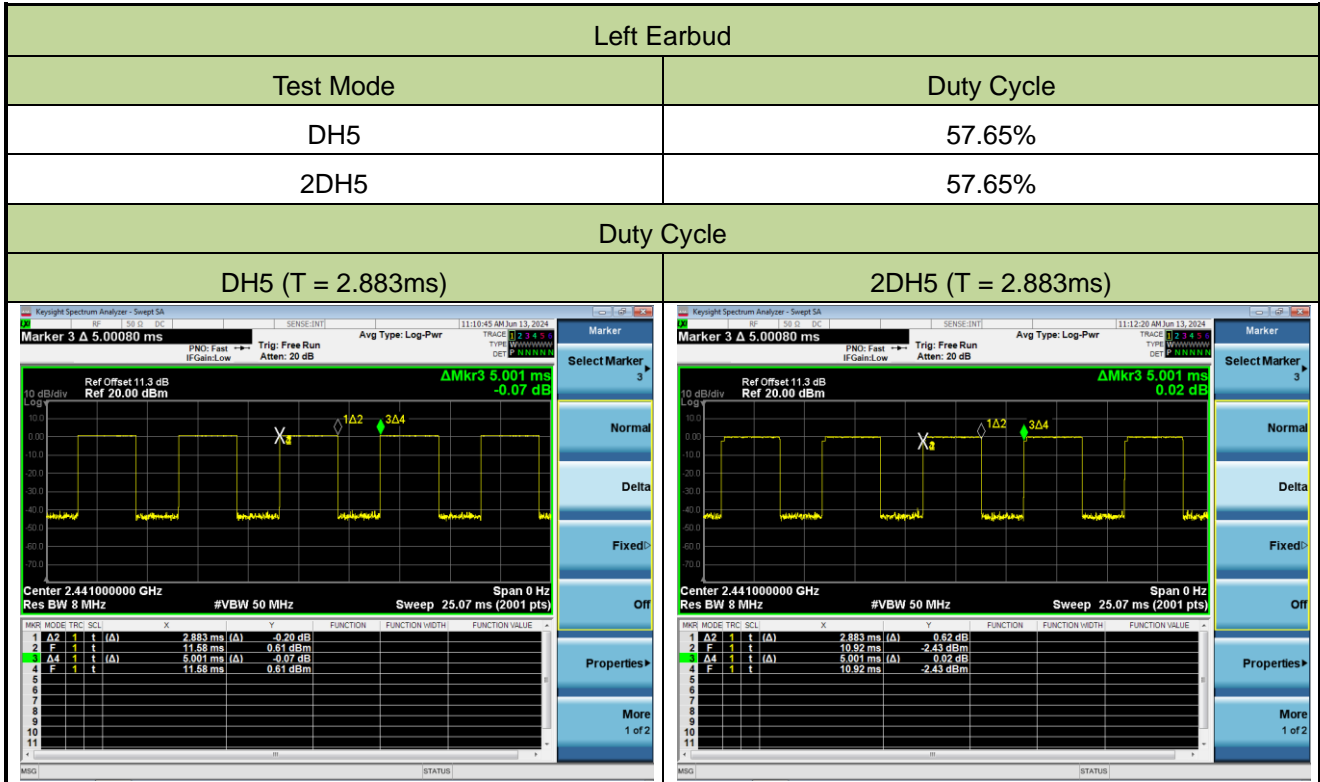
| Left Earbud | |
|---|---|
| Test Mode | Duty Cycle |
| DH5 | 57.65% |
| 2DH5 | 57.65% |
| Duty Cycle | |
| DH5 (T = 2.883ms) | 2DH5 (T = 2.883ms) |

Keysight Spectrum Analyzer - Swept SA
RF 50 Ω DC SENSE:INT 11:10:45 AM Jun 13, 2024
Marker 3 Δ 5.00080 ms
PNO: Fast IFGain:Low Trig: Free Run Atten: 20 dB Avg Type: Log-Pwr
TRACE 1 2 3 4 5 6 TYPE WWWWWW DET P N N N N N
Marker
Select Marker 3
ΔMkr3 5.001 ms -0.07 dB
10 dB/div Log Ref Offset 11.3 dB Ref 20.00 dBm
10.0 0.00 -10.0 -20.0 -30.0 -40.0 -50.0 -60.0 -70.0
X2 1Δ2 3Δ4
Normal
Delta
Fixed
Off
Center 2.441000000 GHz Span 0 Hz
Res BW 8 MHz #VBW 50 MHz Sweep 25.07 ms (2001 pts)

| MKR | MODE | TRC | SCL | X | | Y | FUNCTION | FUNCTION WIDTH | FUNCTION VALUE |
|---|---|---|---|---|---|---|---|---|---|
| 1 | Δ2 | 1 | t (Δ) | 2.883 ms | (Δ) | -0.20 dB | | | |
| 2 | F | 1 | t | 11.58 ms | | 0.61 dBm | | | |
| 3 | Δ4 | 1 | t (Δ) | 5.001 ms | (Δ) | -0.07 dB | | | |
| 4 | F | 1 | t | 11.58 ms | | 0.61 dBm | | | |
| 5 | | | | | | | | | |
| 6 | | | | | | | | | |
| 7 | | | | | | | | | |
| 8 | | | | | | | | | |
| 9 | | | | | | | | | |
| 10 | | | | | | | | | |
| 11 | | | | | | | | | |

Properties
More 1 of 2
MSG STATUS

Keysight Spectrum Analyzer - Swept SA
RF 50 Ω DC SENSE:INT 11:12:20 AM Jun 13, 2024
Marker 3 Δ 5.00080 ms
PNO: Fast IFGain:Low Trig: Free Run Atten: 20 dB Avg Type: Log-Pwr
TRACE 1 2 3 4 5 6 TYPE WWWWWW DET P N N N N N
Marker
Select Marker 3
ΔMkr3 5.001 ms 0.02 dB
10 dB/div Log Ref Offset 11.3 dB Ref 20.00 dBm
10.0 0.00 -10.0 -20.0 -30.0 -40.0 -50.0 -60.0 -70.0
X2 1Δ2 3Δ4
Normal
Delta
Fixed
Off
Center 2.441000000 GHz Span 0 Hz
Res BW 8 MHz #VBW 50 MHz Sweep 25.07 ms (2001 pts)

| MKR | MODE | TRC | SCL | X | | Y | FUNCTION | FUNCTION WIDTH | FUNCTION VALUE |
|---|---|---|---|---|---|---|---|---|---|
| 1 | Δ2 | 1 | t (Δ) | 2.883 ms | (Δ) | 0.62 dB | | | |
| 2 | F | 1 | t | 10.92 ms | | -2.43 dBm | | | |
| 3 | Δ4 | 1 | t (Δ) | 5.001 ms | (Δ) | 0.02 dB | | | |
| 4 | F | 1 | t | 10.92 ms | | -2.43 dBm | | | |
| 5 | | | | | | | | | |
| 6 | | | | | | | | | |
| 7 | | | | | | | | | |
| 8 | | | | | | | | | |
| 9 | | | | | | | | | |
| 10 | | | | | | | | | |
| 11 | | | | | | | | | |

Properties
More 1 of 2
MSG STATUS